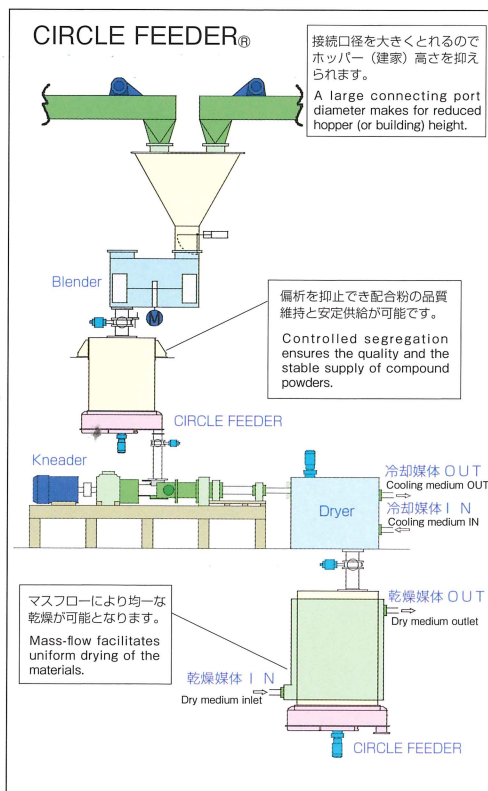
CIRCLE FEEDER®

接続口径を大きくとれるのでホッパー（建家）高さを抑えられます。

A large connecting port diameter makes for reduced hopper (or building) height.

Blender

M

偏析を抑止でき配合粉の品質維持と安定供給が可能です。

Controlled segregation ensures the quality and the stable supply of compound powders.

CIRCLE FEEDER

Kneader

冷却媒体ＯＵＴ
Cooling medium OUT

Dryer

冷却媒体ＩＮ
Cooling medium IN

マスフローにより均一な乾燥が可能となります。

Mass-flow facilitates uniform drying of the materials.

乾燥媒体ＯＵＴ
Dry medium outlet

乾燥媒体ＩＮ
Dry medium inlet

CIRCLE FEEDER